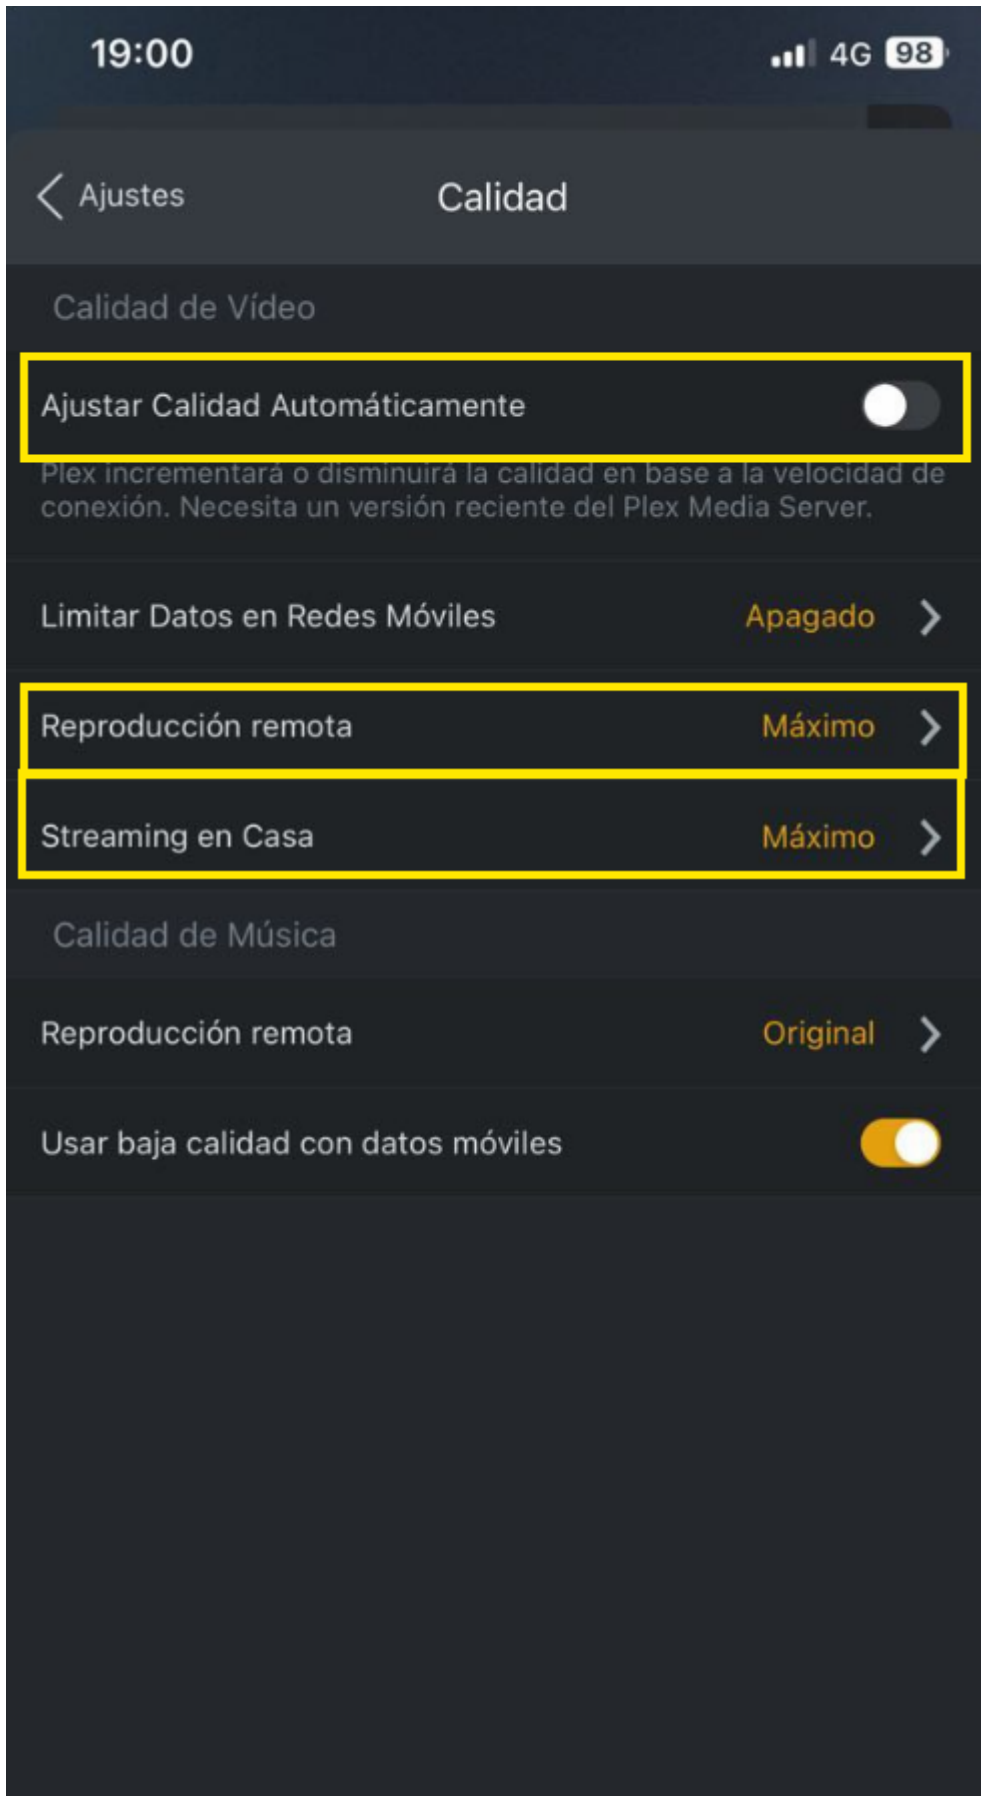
19:00

4G 98

Ajustes

Calidad

Calidad de Vídeo

Ajustar Calidad Automáticamente

Plex incrementará o disminuirá la calidad en base a la velocidad de conexión. Necesita un versión reciente del Plex Media Server.

Limitar Datos en Redes Móviles Apagado

Reproducción remota Máximo

Streaming en Casa Máximo

Calidad de Música

Reproducción remota Original

Usar baja calidad con datos móviles